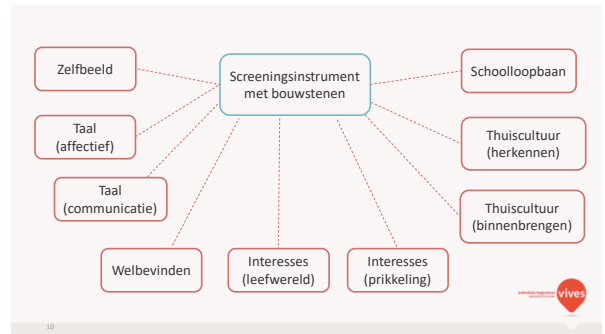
Screeningsinstrument met bouwstenen

Zelfbeeld

Taal (affectief)

Taal (communicatie)

Welbevinden

Interesses (leefwereld)

Interesses (prikkeling)

Schoolloopbaan

Thuiscultuur (herkennen)

Thuiscultuur (binnenbrengen)

katholieke hogeschool vives

10